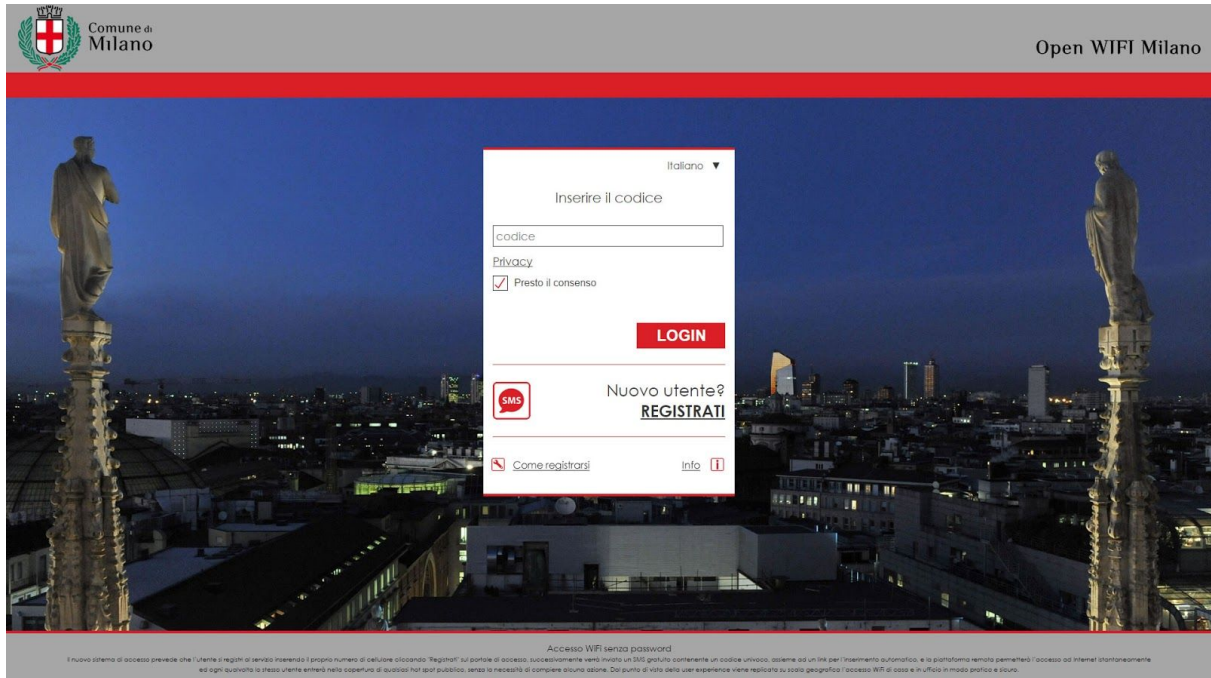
Comune di Milano

Open WIFI Milano

Italiano ▼

Inserire il codice

codice

Privacy

Presto il consenso

LOGIN

SMS

Nuovo utente?
REGISTRATI

Come registrarsi

Info

Accesso WiFi senza password

Il nuovo sistema di accesso prevede che l'utente si registri al servizio inserendo il proprio numero di cellulare cliccando "Registrati" sul portale di accesso, successivamente verrà inviato un SMS gratuito contenente un codice univoco, assieme ad un link per l'inserimento automatico, e la piattaforma remota permetterà l'accesso ad internet istantaneamente ed ogni qualvolta lo stesso utente entrerà nella copertura di qualsiasi hot spot pubblico, senza la necessità di compiere alcuna azione. Dal punto di vista della user experience viene replicato su scala geografica l'accesso WiFi di casa e in ufficio in modo pratico e sicuro.